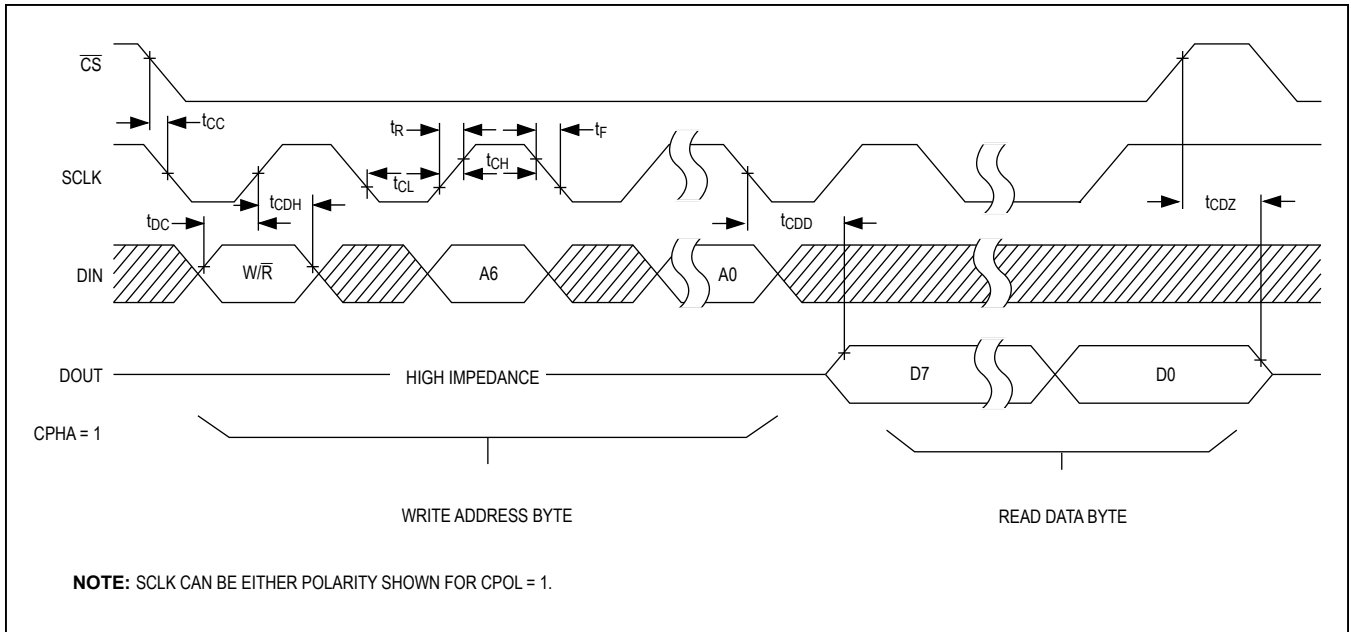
$\overline{CS}$

$t_{CC}$

$t_R$

$t_F$

$t_{CH}$

SCLK

$t_{CL}$

$t_{CDH}$

$t_{DC}$

$t_{CDD}$

$t_{CDZ}$

DIN

W/$\overline{R}$

A6

A0

DOUT

HIGH IMPEDANCE

D7

D0

CPHA = 1

WRITE ADDRESS BYTE

READ DATA BYTE

**NOTE:** SCLK CAN BE EITHER POLARITY SHOWN FOR CPOL = 1.